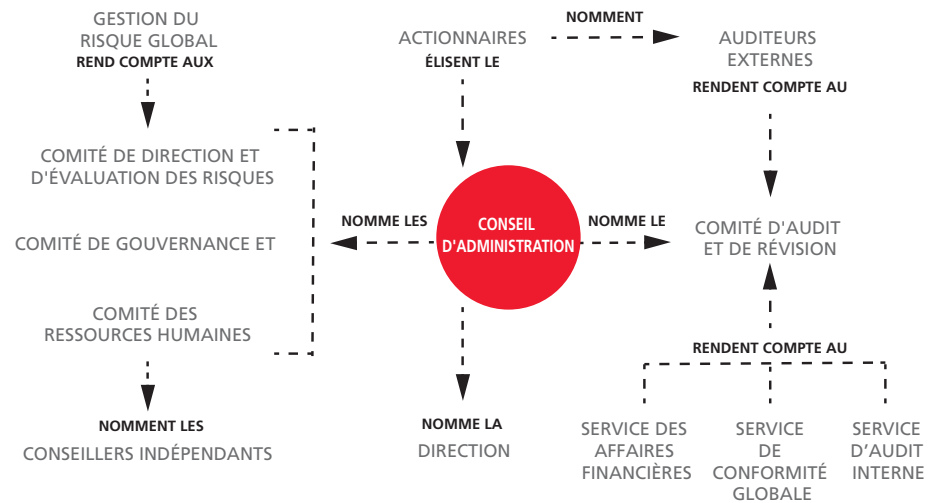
GESTION DU RISQUE GLOBAL
REND COMPTE AUX

COMITÉ DE DIRECTION ET D'ÉVALUATION DES RISQUES

COMITÉ DE GOUVERNANCE ET

COMITÉ DES RESSOURCES HUMAINES

NOMMENT LES

CONSEILLERS INDÉPENDANTS

ACTIONNAIRES
ÉLISENT LE

NOMMENT

AUDITEURS EXTERNES
RENDENT COMPTE AU

NOMME LES

CONSEIL D'ADMINISTRATION

NOMME LE

COMITÉ D'AUDIT ET DE RÉVISION

NOMME LA

DIRECTION

RENDENT COMPTE AU

SERVICE DES AFFAIRES FINANCIÈRES

SERVICE DE CONFORMITÉ GLOBALE

SERVICE D'AUDIT INTERNE